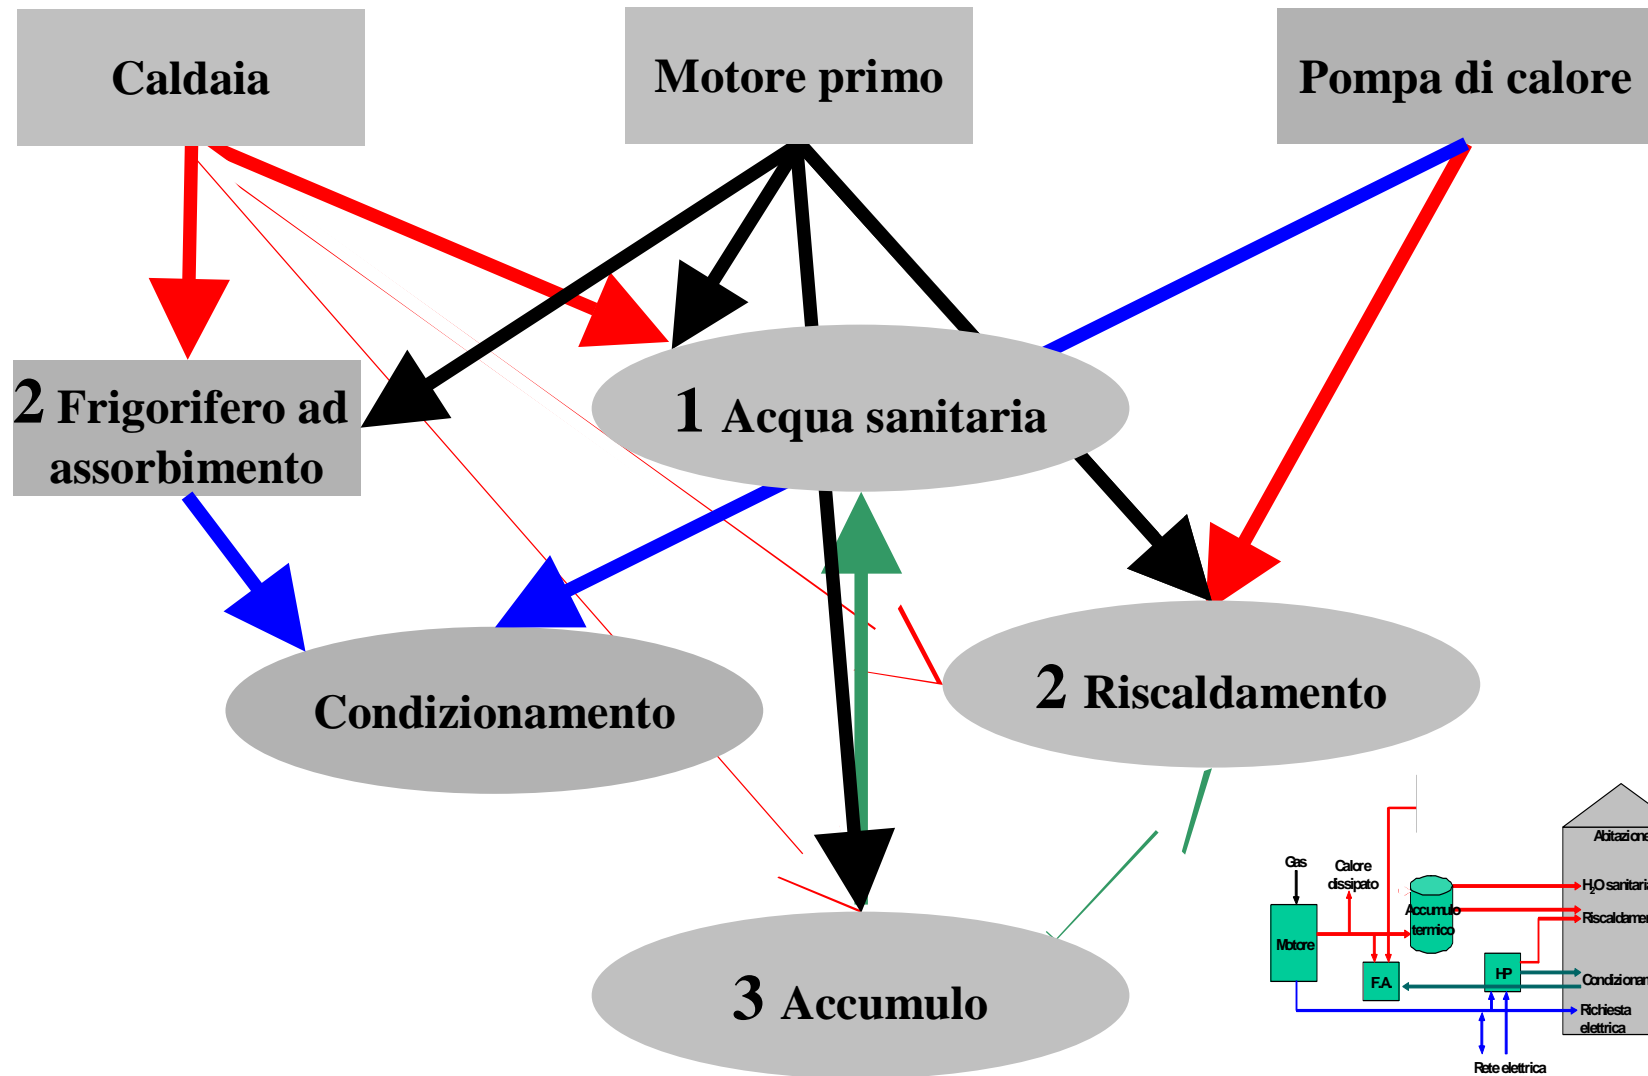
Caldaia

Motore primo

Pompa di calore

2 Frigorifero ad assorbimento

1 Acqua sanitaria

Condizionamento

2 Riscaldamento

3 Accumulo

Gas

Calore dissipato

Accumulo termico

Motore

F.A

HP

Abitazione

$H_2O$ sanitaria

Riscaldamen

Condizionam

Richiesta elettrica

Rete elettrica